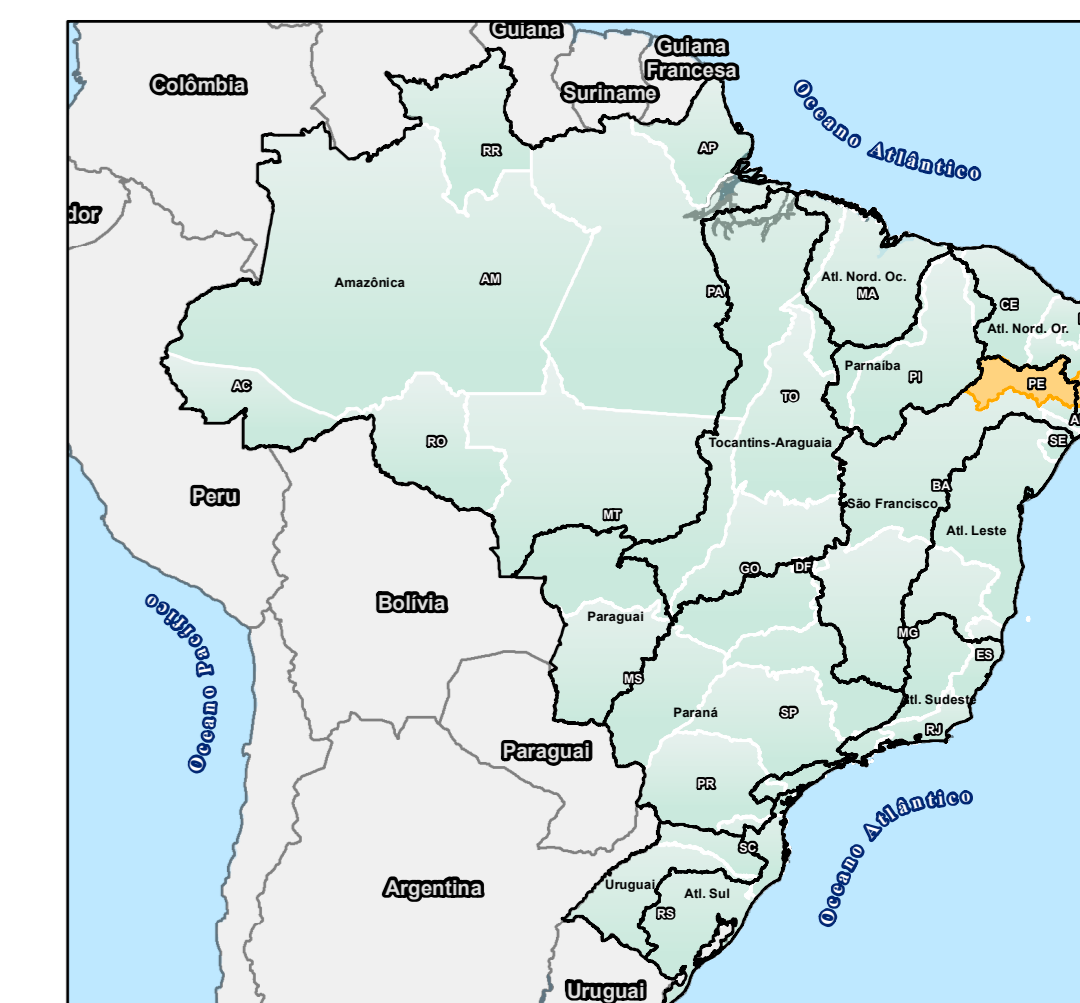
Guiana
Guiana Francesa
Colômbia
Suriname
Oceano Atlântico
dor
RR
AP
Amazônica
AM
PA
Atl. Nord. Oc.
MA
CE
Atl. Nord. Or.
Parnaíba
PI
PE
AC
TO
RO
Tocantins-Araguaia
SE
Peru
BA
São Francisco
MT
Atl. Leste
GO
DF
Oceano Pacífico
Bolívia
Paraguai
MG
ES
MS
Paraná
SP
Atl. Sudeste
RJ
Paraguai
PR
Oceano Atlântico
SC
Argentina
Uruguai
Atl. Sul
RS
Uruguai